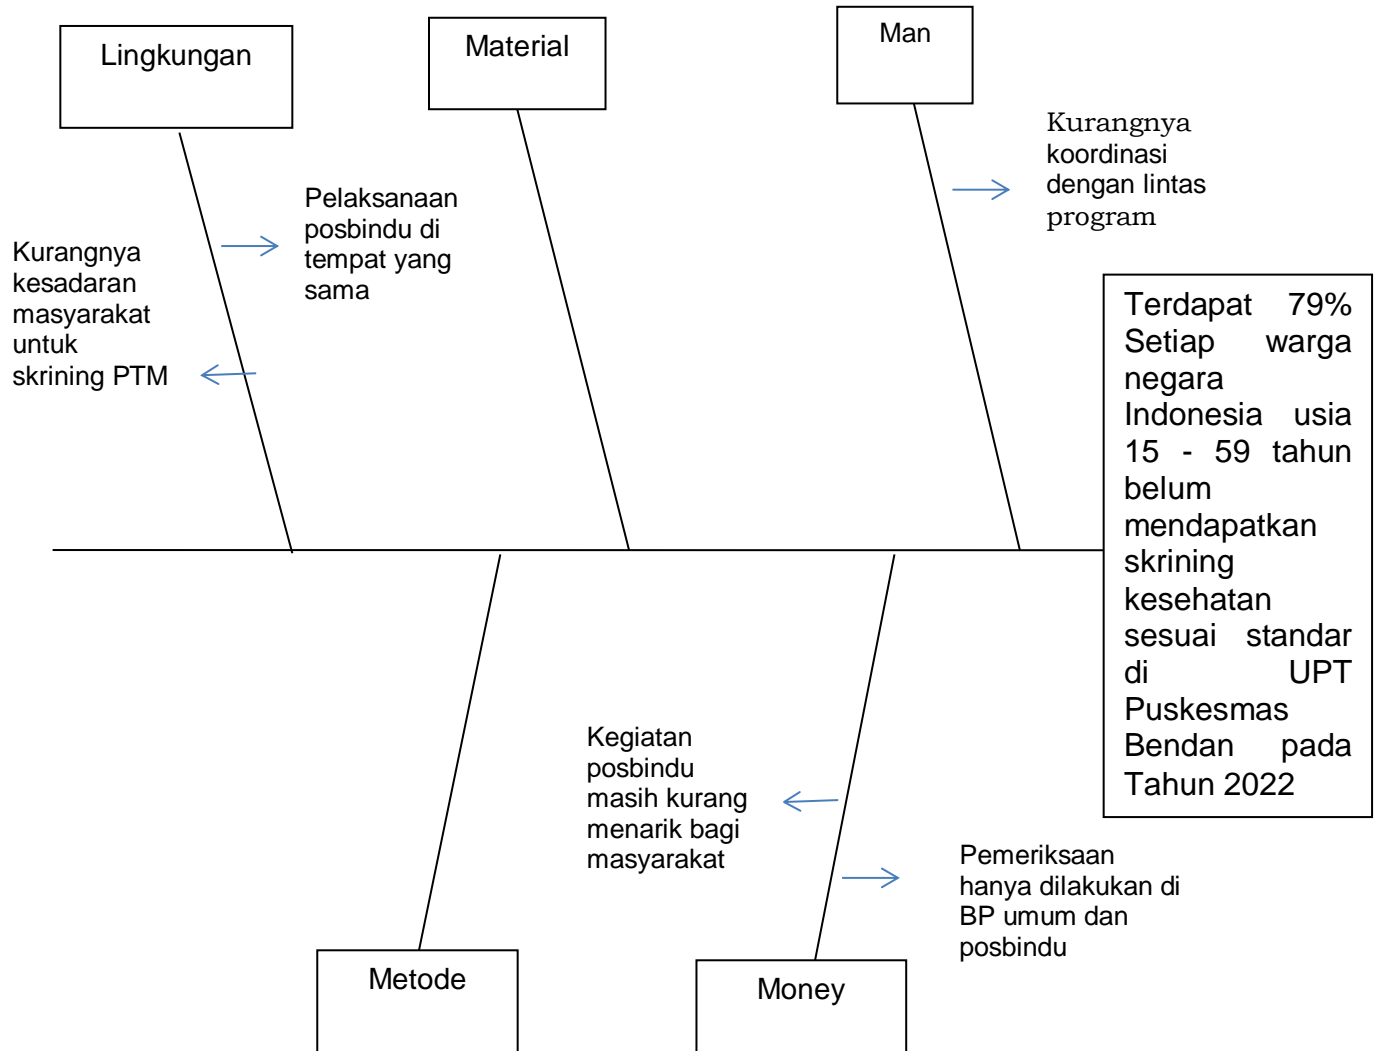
Lingkungan

Material

Man

Kurangnya koordinasi dengan lintas program

Pelaksanaan posbindu di tempat yang sama

Kurangnya kesadaran masyarakat untuk skrining PTM

Terdapat 79% Setiap warga negara Indonesia usia 15 - 59 tahun belum mendapatkan skrining kesehatan sesuai standar di UPT Puskesmas Bendan pada Tahun 2022

Kegiatan posbindu masih kurang menarik bagi masyarakat

Pemeriksaan hanya dilakukan di BP umum dan posbindu

Metode

Money